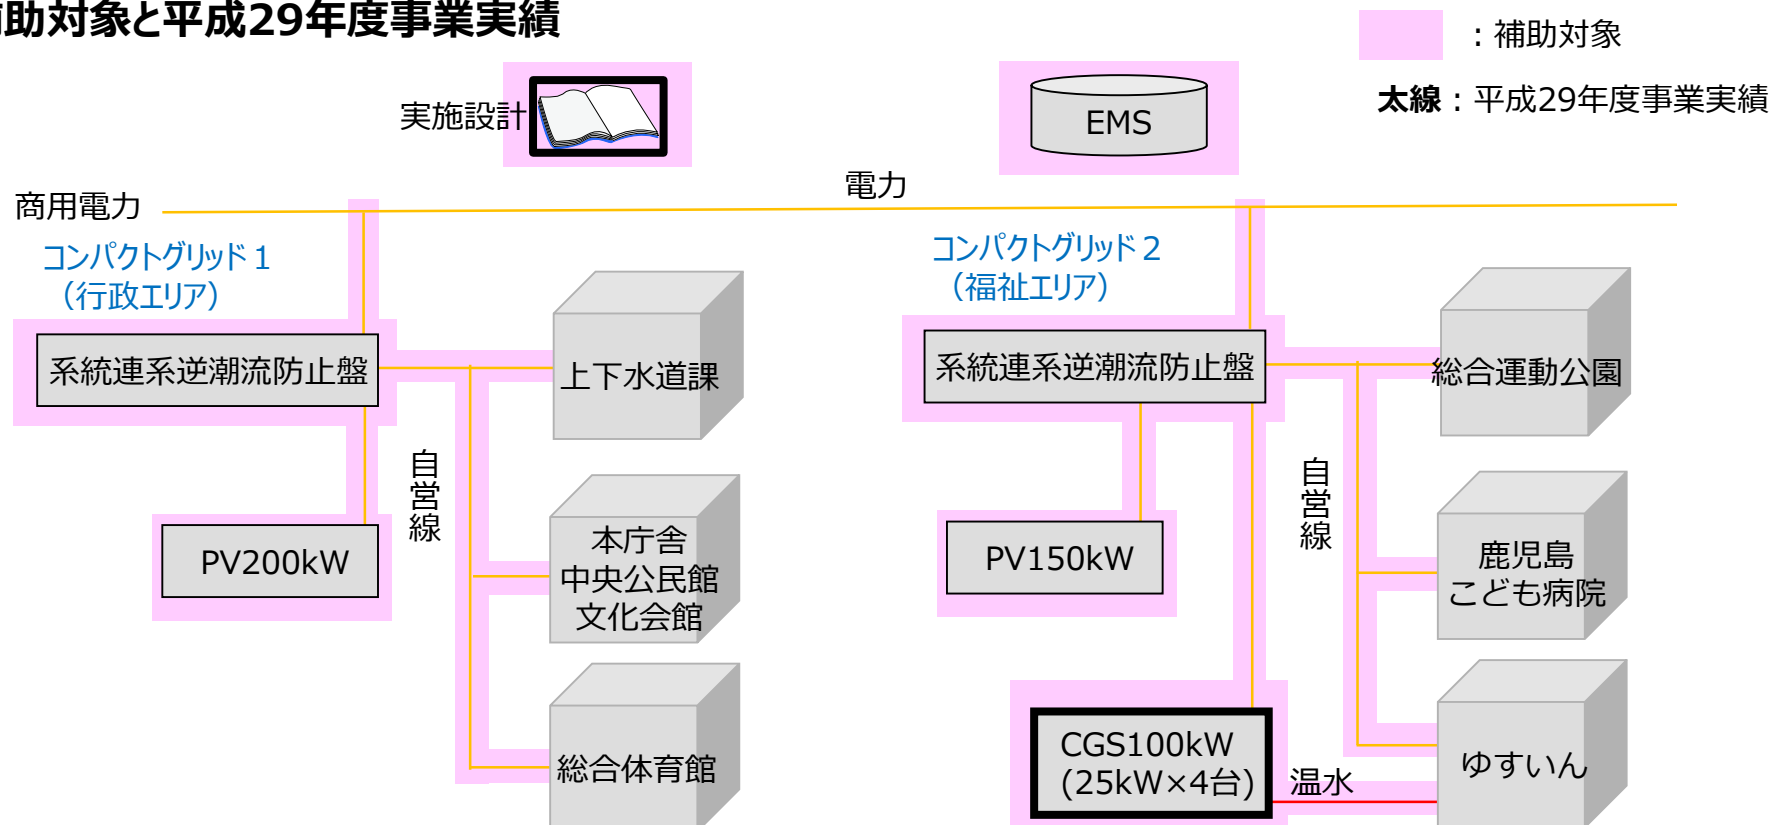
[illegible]助対象と平成29年度事業実績

：補助対象

太線：平成29年度事業実績

実施設計

EMS

電力

商用電力

コンパクトグリッド１
（行政エリア）

系統連系逆潮流防止盤

上下水道課

自営線

PV200kW

本庁舎
中央公民館
文化会館

総合体育館

コンパクトグリッド２
（福祉エリア）

系統連系逆潮流防止盤

総合運動公園

自営線

PV150kW

鹿児島
こども病院

CGS100kW
(25kW×4台)

温水

ゆすいん